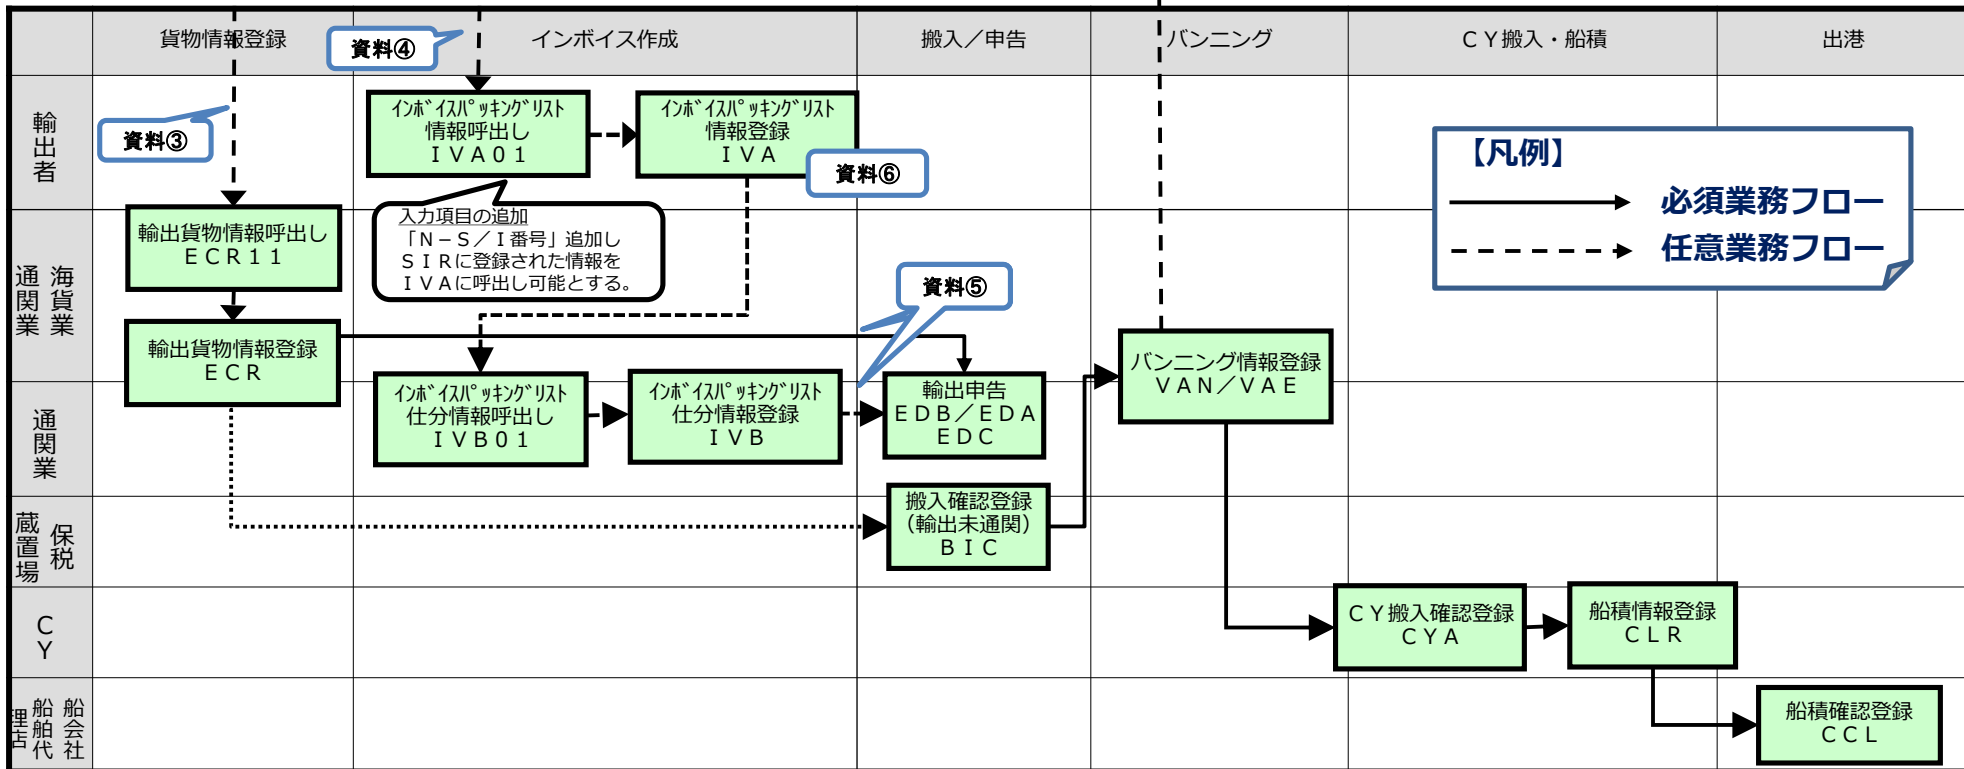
貨物情報登録
資料④
インボイス作成
搬入／申告
バンニング
ＣＹ搬入・船積
出港

輸出者
資料③
ｲﾝﾎﾞｲｽﾊﾟｯｷﾝｸﾞﾘｽﾄ 情報呼出し ＩＶＡ０１
ｲﾝﾎﾞｲｽﾊﾟｯｷﾝｸﾞﾘｽﾄ 情報登録 ＩＶＡ
資料⑥

【凡例】
必須業務フロー
任意業務フロー

海貨業 通関業
輸出貨物情報呼出し ＥＣＲ１１
入力項目の追加 「Ｎ－Ｓ／Ｉ番号」追加し ＳＩＲに登録された情報を ＩＶＡに呼出し可能とする。
資料⑤
輸出貨物情報登録 ＥＣＲ

通関業
ｲﾝﾎﾞｲｽﾊﾟｯｷﾝｸﾞﾘｽﾄ 仕分情報呼出し ＩＶＢ０１
ｲﾝﾎﾞｲｽﾊﾟｯｷﾝｸﾞﾘｽﾄ 仕分情報登録 ＩＶＢ
輸出申告 ＥＤＢ／ＥＤＡ ＥＤＣ
バンニング情報登録 ＶＡＮ／ＶＡＥ

保税蔵置場
搬入確認登録 （輸出未通関） ＢＩＣ

ＣＹ
ＣＹ搬入確認登録 ＣＹＡ
船積情報登録 ＣＬＲ

船会社 船舶代理店
船積確認登録 ＣＣＬ